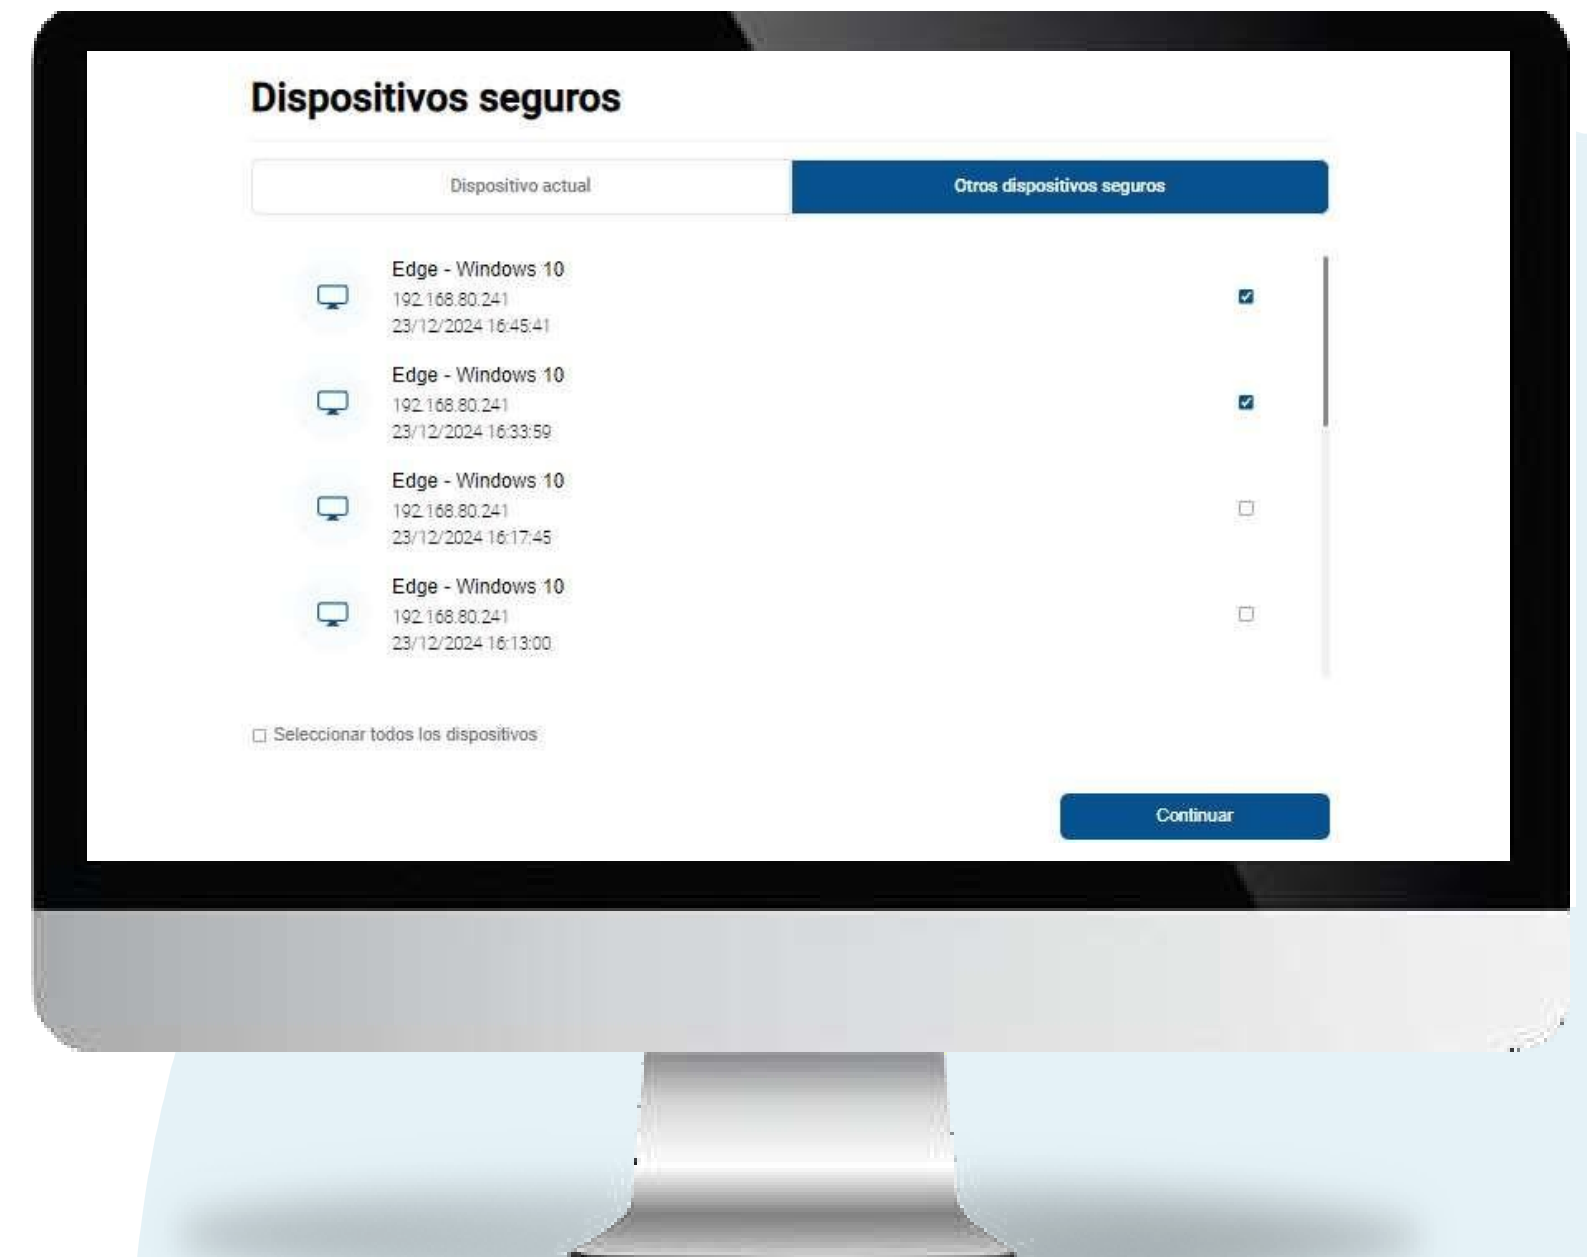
Dispositivos seguros

Dispositivo actual

Otros dispositivos seguros

Edge - Windows 10
192.168.80.241
23/12/2024 16:45:41

Edge - Windows 10
192.168.80.241
23/12/2024 16:33:59

Edge - Windows 10
192.168.80.241
23/12/2024 16:17:45

Edge - Windows 10
192.168.80.241
23/12/2024 16:13:00

Seleccionar todos los dispositivos

Continuar